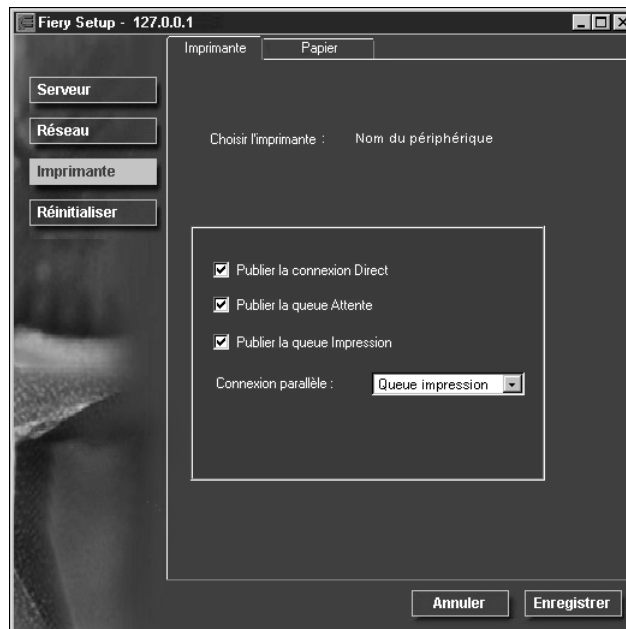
Fiery Setup - 127.0.0.1

Imprimante
Papier

Serveur
Réseau
Imprimante
Réinitialiser

Choisir l'imprimante : Nom du périphérique

Publier la connexion Direct
Publier la queue Attente
Publier la queue Impression

Connexion parallèle : Queue impression

Annuler
Enregistrer